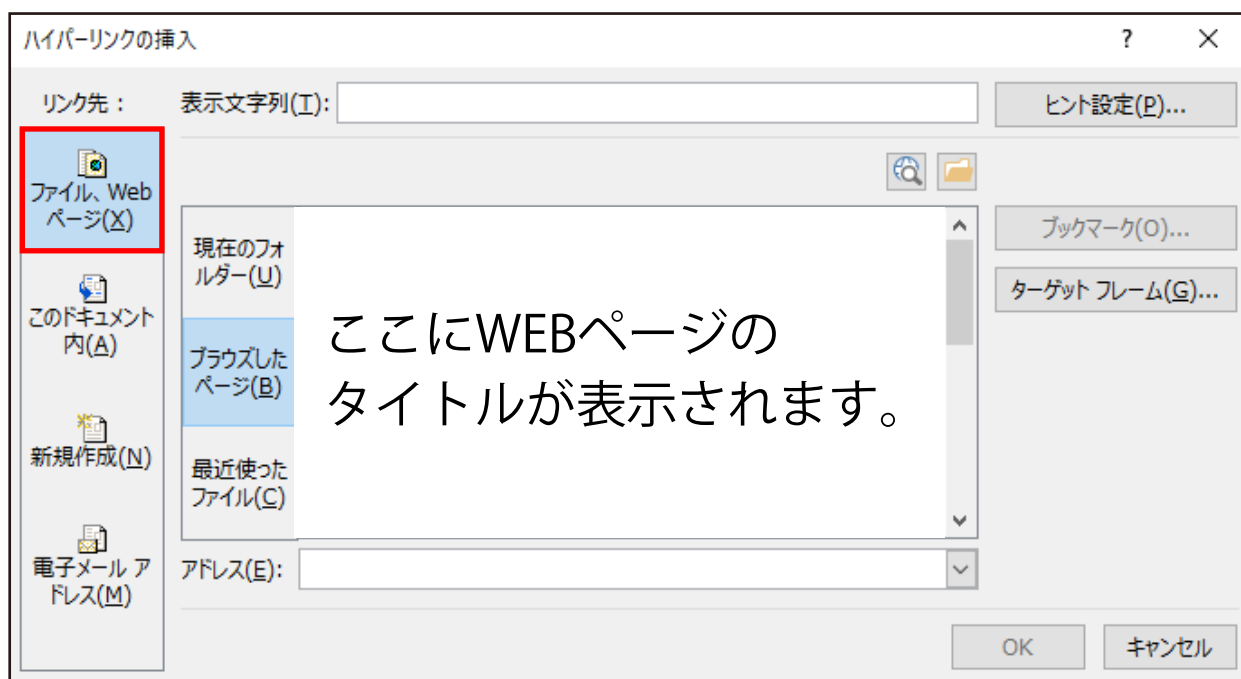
ハイパーリンクの挿入

?

×

リンク先：

表示文字列(T):

ヒント設定(P)...

ファイル、Web ページ(X)

このドキュメント内(A)

新規作成(N)

電子メール アドレス(M)

現在のフォルダー(U)

ブラウズしたページ(B)

最近使ったファイル(C)

ここにWEBページの
タイトルが表示されます。

ブックマーク(O)...

ターゲット フレーム(G)...

アドレス(E):

OK

キャンセル